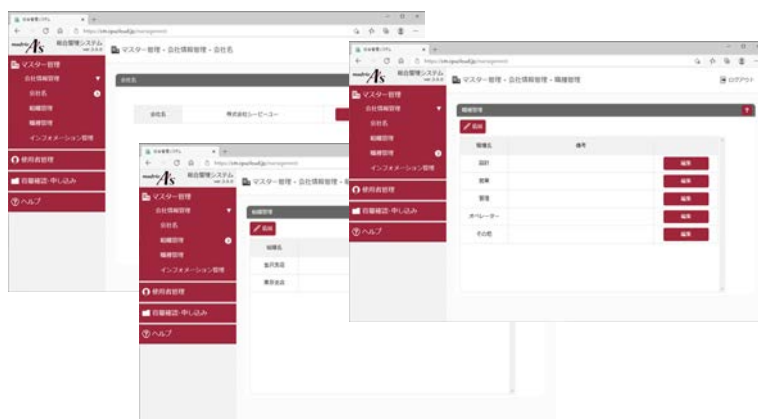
総合管理システム

マスター管理 - 会社情報管理 - 会社名

マスター管理
会社情報管理
会社名
組織管理
職種管理
インフォメーション管理
使用者管理
在籍確認・申し込み
ヘルプ

会社名
会社名
株式会社シーピーユー

総合管理システム
マスター管理 - 会社情報管理 - 組

マスター管理
会社情報管理
会社名
組織管理
職種管理
インフォメーション管理
使用者管理
在籍確認・申し込み
ヘルプ

組織管理
追加
組織名
金沢支店
東京支店

総合管理システム
マスター管理 - 会社情報管理 - 職種管理
ログアウト

マスター管理
会社情報管理
会社名
組織管理
職種管理
インフォメーション管理
使用者管理
在籍確認・申し込み
ヘルプ

職種管理
追加

| 職種名 | 備考 | |
|---|---|---|
| 設計 | | 編集 |
| 営業 | | 編集 |
| 管理 | | 編集 |
| オペレーター | | 編集 |
| その他 | | 編集 |